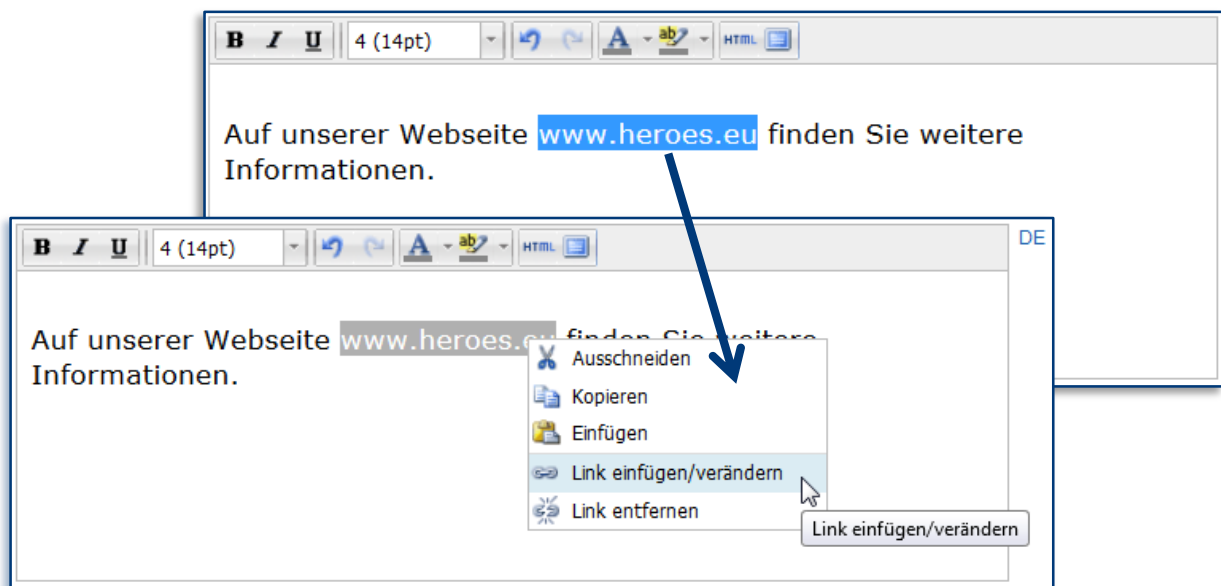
B I U 4 (14pt) A ab HTML

Auf unserer Webseite www.heroes.eu finden Sie weitere Informationen.

B I U 4 (14pt) A ab HTML

DE

Auf unserer Webseite www.heroes.eu finden Sie weitere Informationen.

Ausschneiden
Kopieren
Einfügen
Link einfügen/verändern
Link entfernen

Link einfügen/verändern